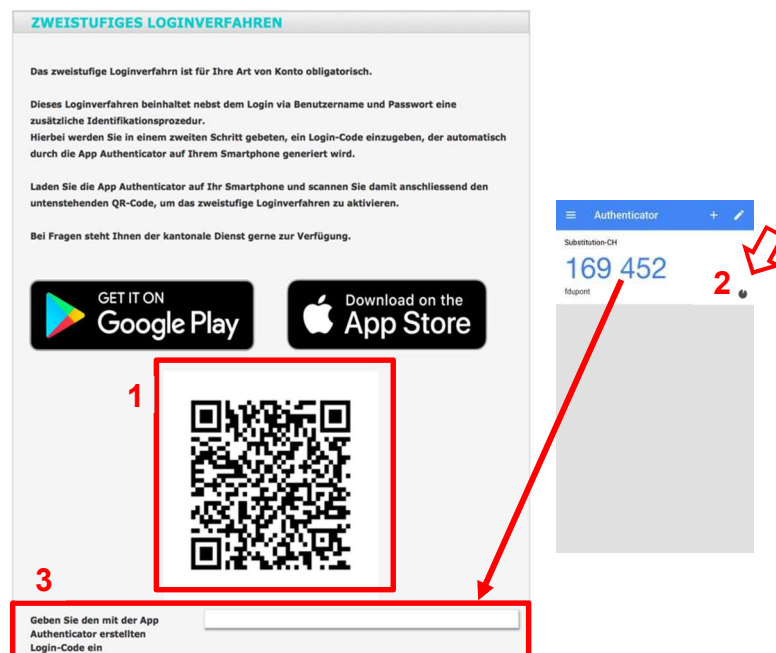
ZWEISTUFIGES LOGINVERFAHREN

Das zweistufige Loginverfahrn ist für Ihre Art von Konto obligatorisch.

Dieses Loginverfahren beinhaltet nebst dem Login via Benutzername und Passwort eine zusätzliche Identifikationsprozedur.
Hierbei werden Sie in einem zweiten Schritt gebeten, ein Login-Code einzugeben, der automatisch durch die App Authenticator auf Ihrem Smartphone generiert wird.

Laden Sie die App Authenticator auf Ihr Smartphone und scannen Sie damit anschliessend den untenstehenden QR-Code, um das zweistufige Loginverfahren zu aktivieren.

Bei Fragen steht Ihnen der kantonale Dienst gerne zur Verfügung.

GET IT ON Google Play

Download on the App Store

1

3

Geben Sie den mit der App Authenticator erstellten Login-Code ein

Authenticator

Substitution-CH

169 452

fdupont

2